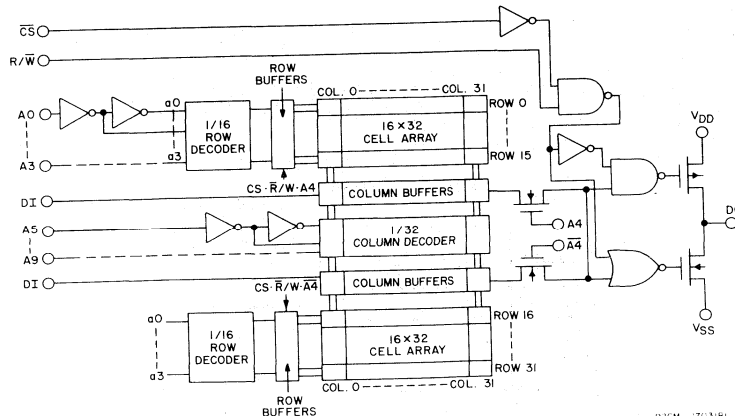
$\overline{CS}$
R/$\overline{W}$
ROW BUFFERS
COL. 0 COL. 31
A0
a0
1/16 ROW DECODER
16×32 CELL ARRAY
ROW 0
A3
a3
ROW 15
$V_{DD}$
CS·$\overline{R}$/W·A4
DI
COLUMN BUFFERS
DO
A4
A5
1/32 COLUMN DECODER
$\overline{A4}$
A9
DI
CS·$\overline{R}$/W·$\overline{A4}$
COLUMN BUFFERS
ROW 16
a0
1/16 ROW DECODER
16×32 CELL ARRAY
a3
ROW 31
$V_{SS}$
COL. 0 COL. 31
ROW BUFFERS
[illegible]